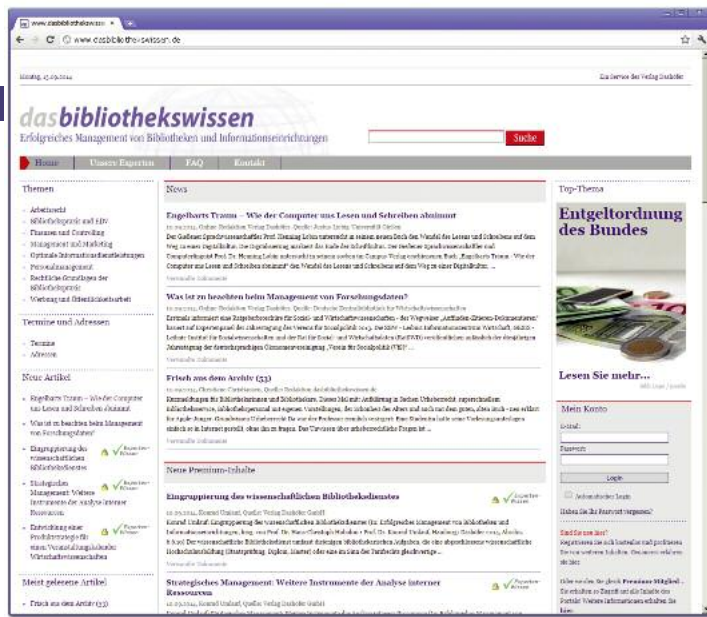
www.dasbibliothekswissen ×

www.dasbibliothekswissen.de

Montag, 15.09.2014

Ein Service des Verlag Dashöfer

dasbibliothekswissen

Erfolgreiches Management von Bibliotheken und Informationseinrichtungen

Suche

Home | Unsere Experten | FAQ | Kontakt

Themen

- Arbeitsrecht
- Bibliothekspraxis und EDV
- Finanzen und Controlling
- Management und Marketing
- Optimale Informationsdienstleistungen
- Personalmanagement
- Rechtliche Grundlagen der Bibliothekspraxis
- Werbung und Öffentlichkeitsarbeit

Termine und Adressen

- Termine
- Adressen

Neue Artikel

- Engelbarts Traum – Wie der Computer uns Lesen und Schreiben abnimmt
- Was ist zu beachten beim Management von Forschungsdaten?
- Eingruppierung des wissenschaftlichen Bibliotheksdienstes
- Strategisches Management: Weitere Instrumente der Analyse interner Ressourcen
- Entwicklung einer Produktstrategie für einen Verantaltungskalender Wirtschaftswissenschaften

Meist gelesene Artikel

- Frisch aus dem Archiv (53)

News

Engelbarts Traum – Wie der Computer uns Lesen und Schreiben abnimmt

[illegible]

Weiterlesen

Was ist zu beachten beim Management von Forschungsdaten?

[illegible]

Weiterlesen

Frisch aus dem Archiv (53)

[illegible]

Weiterlesen

Neue Premium-Inhalte

Eingruppierung des wissenschaftlichen Bibliotheksdienstes

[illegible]

Weiterlesen

Strategisches Management: Weitere Instrumente der Analyse interner Ressourcen

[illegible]

Top-Thema

Entgeltordnung des Bundes

Lesen Sie mehr...

Mein Konto

E-mail:

Passwort:

Login

Automatischer Login

Haben Sie Ihr Passwort vergessen?

Sind Sie neu hier?

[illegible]

Premium-Mitglied

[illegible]